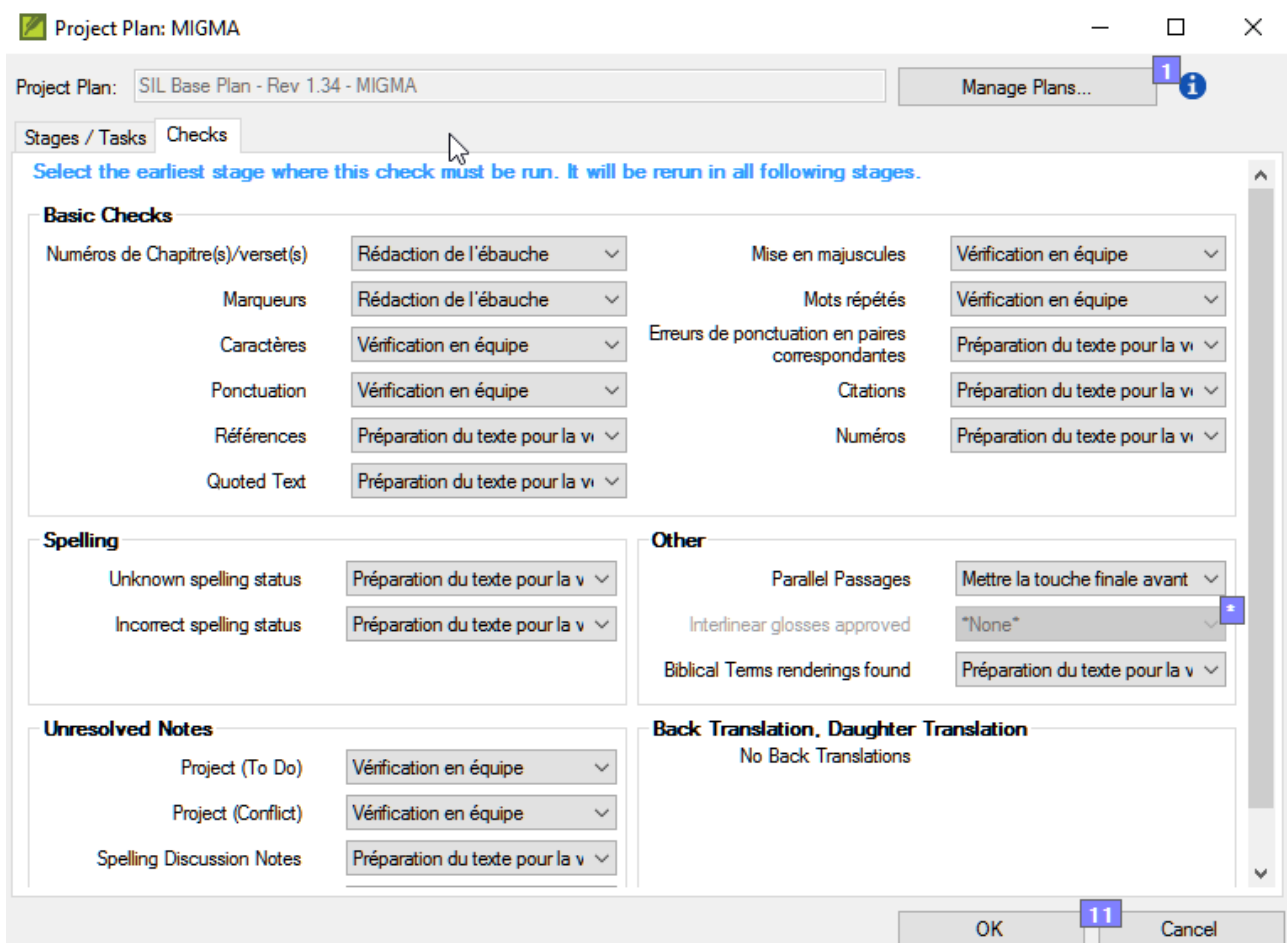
Project Plan: MIGMA

Project Plan: SIL Base Plan - Rev 1.34 - MIGMA

Manage Plans...

1

Stages / Tasks | Checks

Select the earliest stage where this check must be run. It will be rerun in all following stages.

Basic Checks

Numéros de Chapitre(s)/verset(s) Rédaction de l'ébauche

Marqueurs Rédaction de l'ébauche

Caractères Vérification en équipe

Ponctuation Vérification en équipe

Références Préparation du texte pour la v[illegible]

Quoted Text Préparation du texte pour la v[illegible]

Mise en majuscules Vérification en équipe

Mots répétés Vérification en équipe

Erreurs de ponctuation en paires correspondantes Préparation du texte pour la v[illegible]

Citations Préparation du texte pour la v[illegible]

Numéros Préparation du texte pour la v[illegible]

Spelling

Unknown spelling status Préparation du texte pour la v

Incorrect spelling status Préparation du texte pour la v

Other

Parallel Passages Mettre la touche finale avant

Interlinear glosses approved *None*

*

Biblical Terms renderings found Préparation du texte pour la v

Unresolved Notes

Project (To Do) Vérification en équipe

Project (Conflict) Vérification en équipe

Spelling Discussion Notes Préparation du texte pour la v

Back Translation, Daughter Translation

No Back Translations

OK

11

Cancel